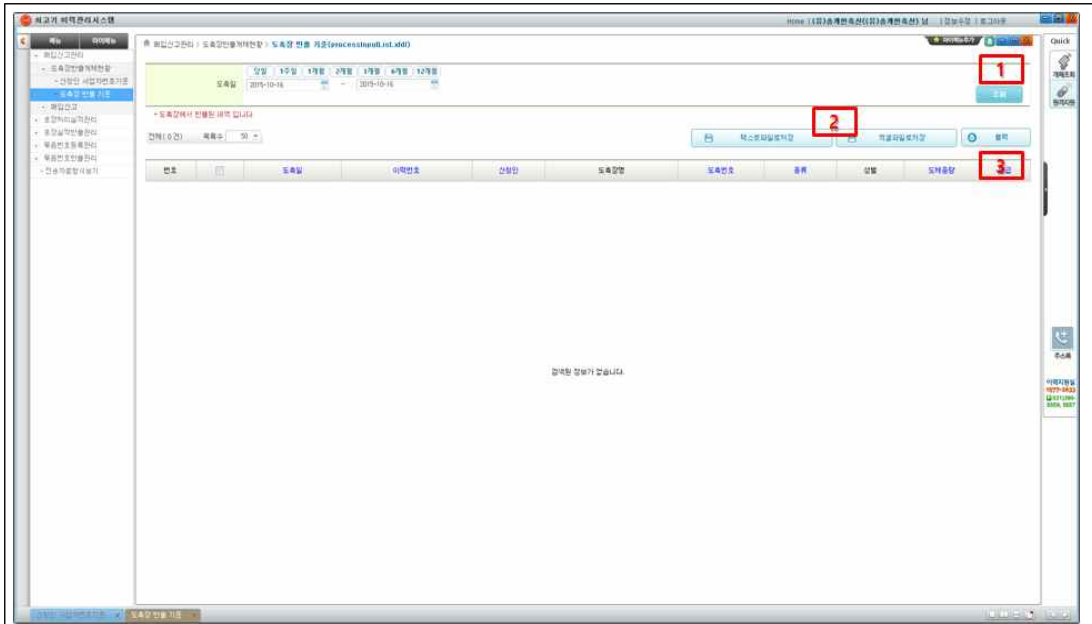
쇠고기 이력관리시스템

Home | (유)송계한축산(유)송계한축산) 님 | 정보수정 | 로그아웃

메뉴 마이메뉴

- 매입신고관리
- 도축장반출개체현황
- 신청인 사업자번호기준
- 도축장 반출 기준
- 매입신고
- 포장처리실적관리
- 포장실적반출관리
- 묶음번호등록관리
- 묶음번호반출관리
- 전송자료항목보기

매입신고관리 > 도축장반출개체현황 > 도축장 반출 기준(processInputList.xdd)

마이메뉴추가

Quick

개체조회

원격지원

당일 | 1주일 | 1개월 | 2개월 | 3개월 | 6개월 | 12개월

도축일 2015-10-16 ~ 2015-10-16

1

조회

* 도축장에서 반출된 내역 입니다

2

전체( 0 건) 목록수 50

텍스트파일로저장

엑셀파일로저장

출력

3

| 번호 | | 도축일 | 이력번호 | 신청인 | 도축장명 | 도축번호 | 종류 | 성별 | 도체중량 | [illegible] |
|---|---|---|---|---|---|---|---|---|---|---|

검색된 정보가 없습니다.

주소록

이력지원실 1577-2633 031)390-3000, 3007

신청인 사업자번호기준 도축장 반출 기준